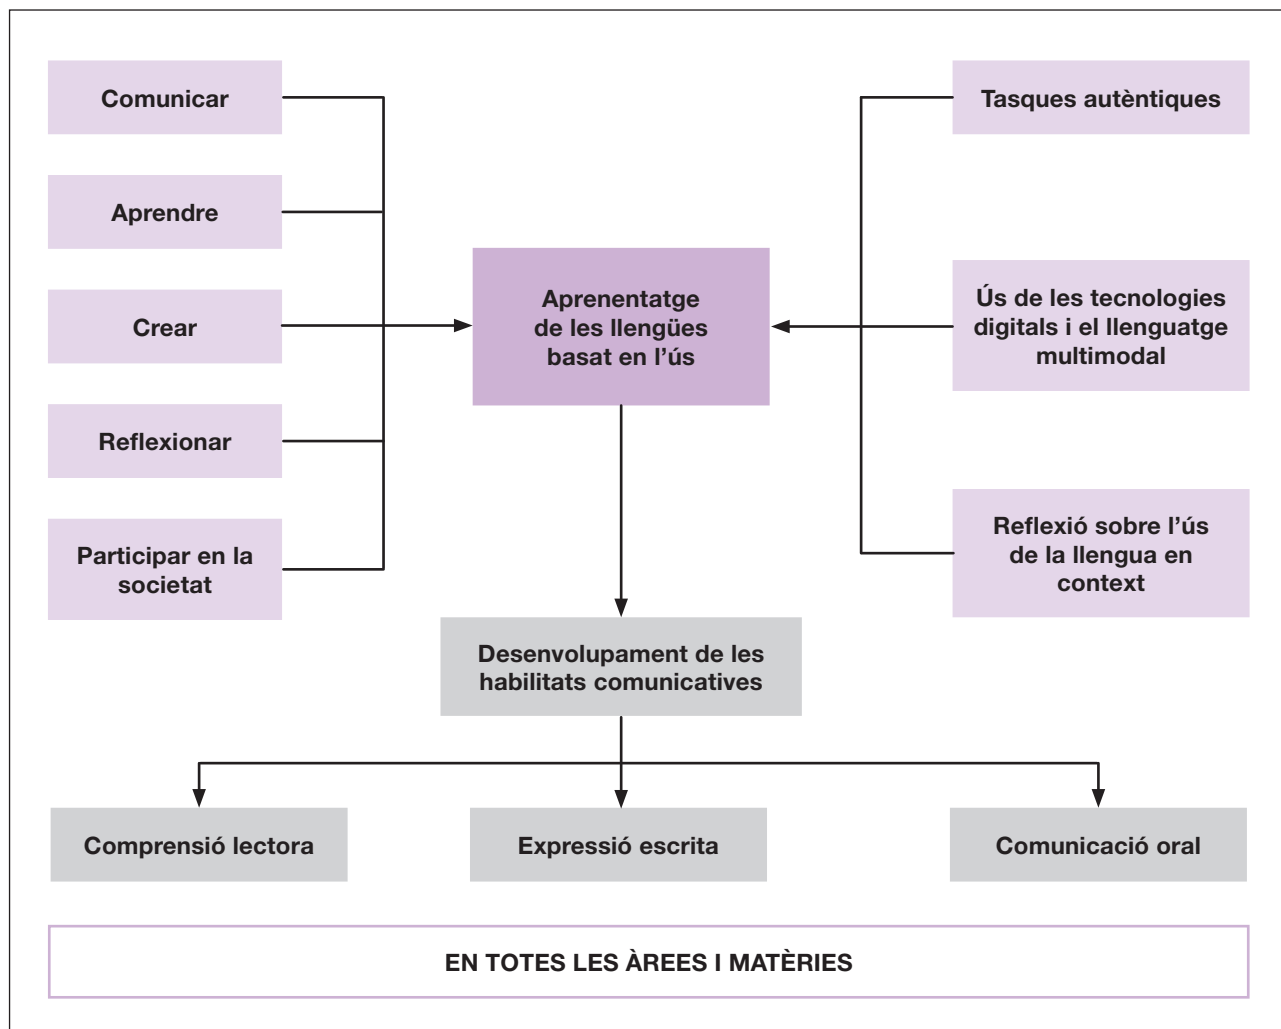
Comunicar

Aprendre

Crear

Reflexionar

Participar en la societat

Aprenentatge de les llengües basat en l'ús

Tasques autèntiques

Ús de les tecnologies digitals i el llenguatge multimodal

Reflexió sobre l'ús de la llengua en context

Desenvolupament de les habilitats comunicatives

Comprensió lectora

Expressió escrita

Comunicació oral

EN TOTES LES ÀREES I MATÈRIES